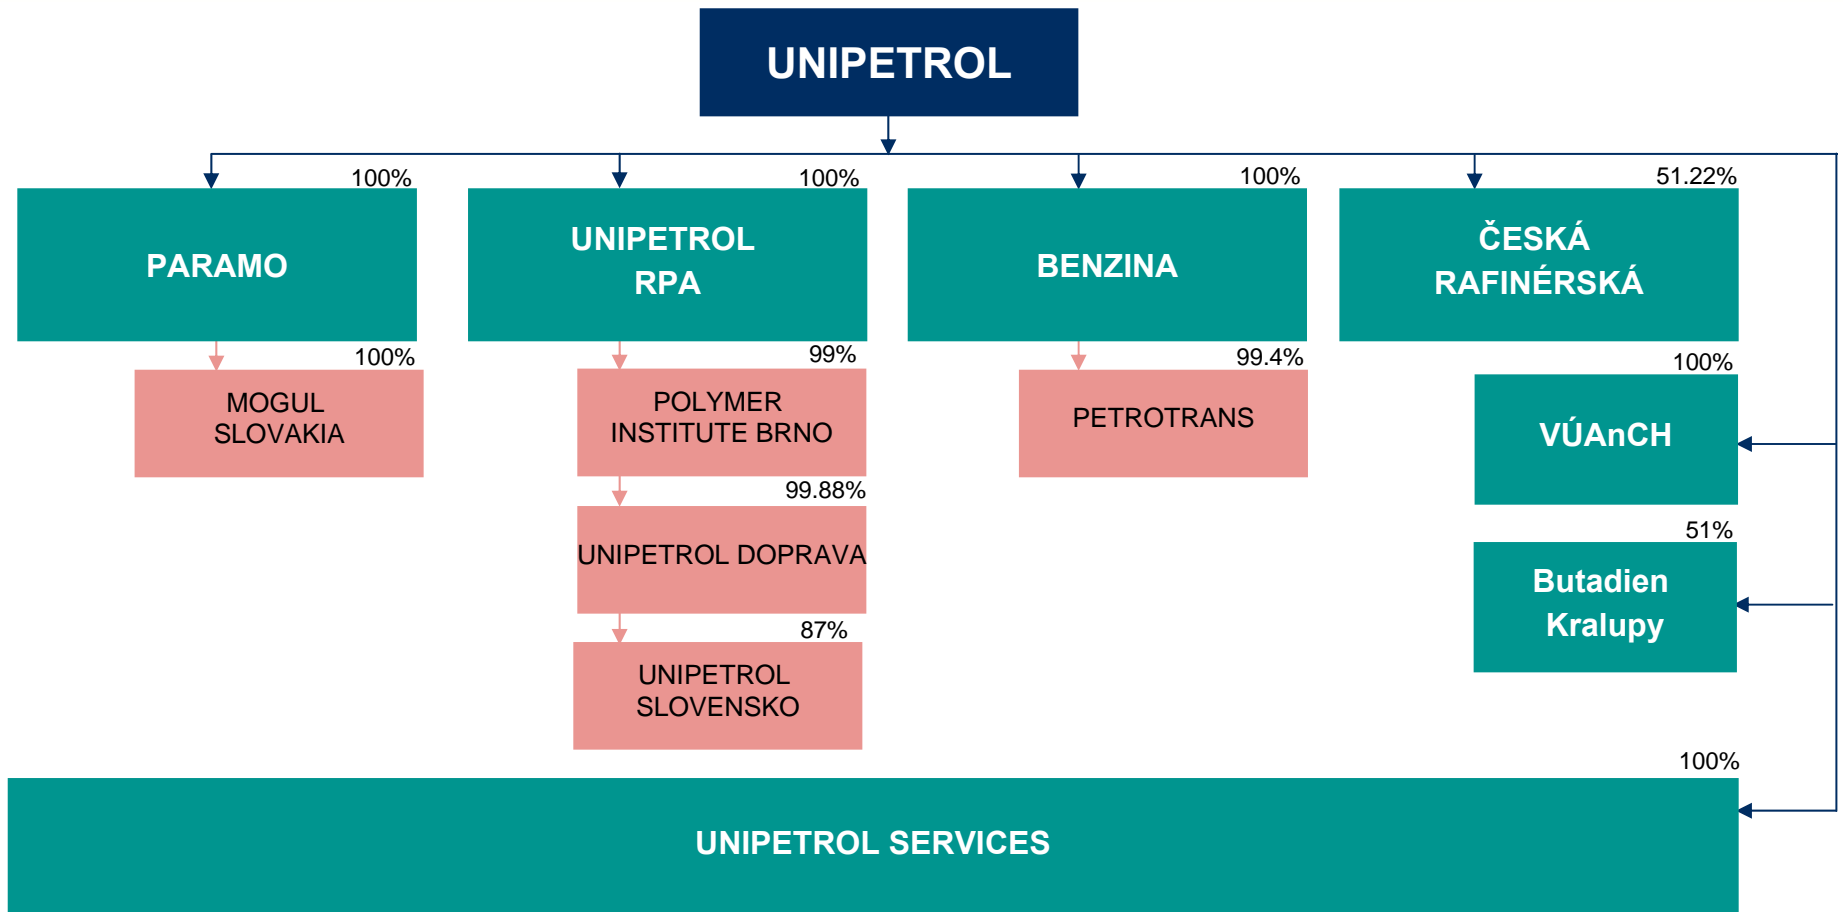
UNIPETROL

100%
PARAMO

100%
MOGUL SLOVAKIA

100%
UNIPETROL RPA

99%
POLYMER INSTITUTE BRNO

99.88%
UNIPETROL DOPRAVA

87%
UNIPETROL SLOVENSKO

100%
BENZINA

99.4%
PETROTRANS

51.22%
ČESKÁ RAFINÉRSKÁ

100%
VÚAnCH

51%
Butadien Kralupy

100%
UNIPETROL SERVICES